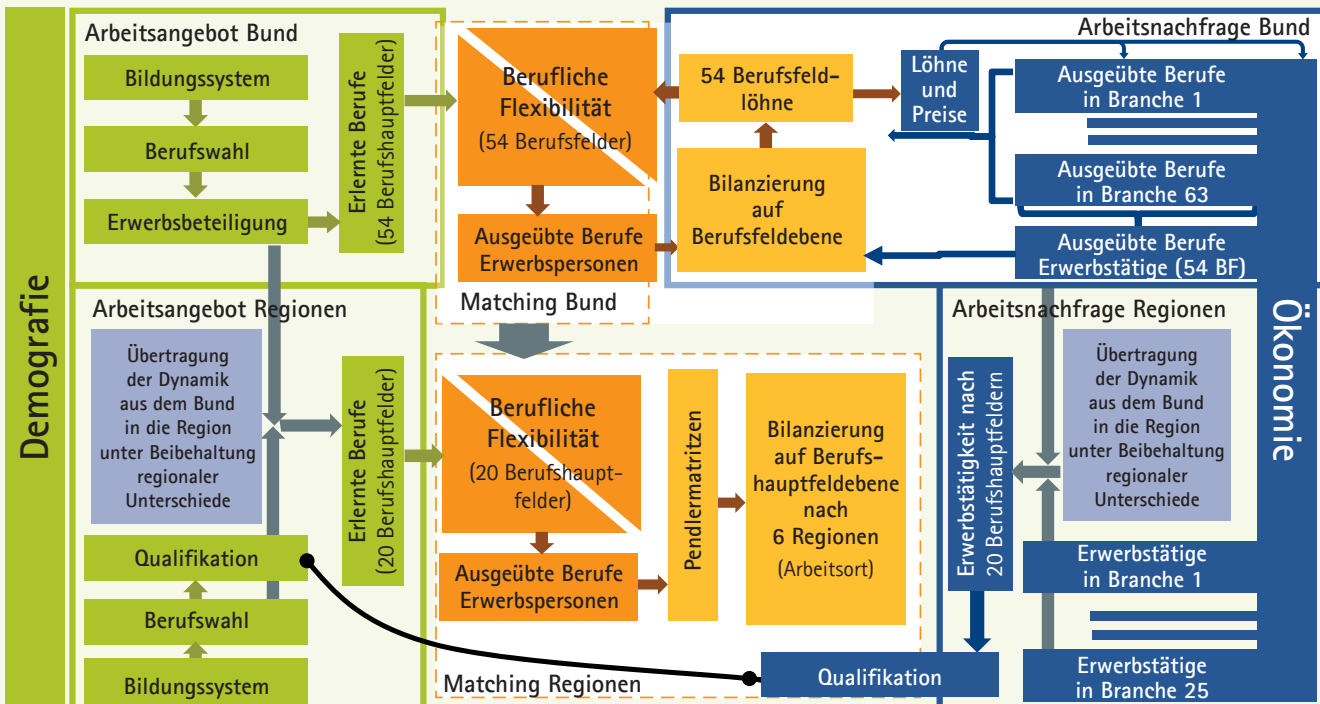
Demografie

Arbeitsangebot Bund

Bildungssystem

Berufswahl

Erwerbsbeteiligung

Erlernte Berufe (54 Berufshauptfelder)

Berufliche Flexibilität (54 Berufsfelder)

Ausgeübte Berufe Erwerbspersonen

Matching Bund

54 Berufsfeldlöhne

Bilanzierung auf Berufsfeldebene

Löhne und Preise

Arbeitsnachfrage Bund

Ausgeübte Berufe in Branche 1

Ausgeübte Berufe in Branche 63

Ausgeübte Berufe Erwerbstätige (54 BF)

Arbeitsangebot Regionen

Übertragung der Dynamik aus dem Bund in die Region unter Beibehaltung regionaler Unterschiede

Qualifikation

Berufswahl

Bildungssystem

Erlernte Berufe (20 Berufshauptfelder)

Berufliche Flexibilität (20 Berufshauptfelder)

Ausgeübte Berufe Erwerbspersonen

Pendlermatrizen

Bilanzierung auf Berufshauptfeldebene nach 6 Regionen (Arbeitsort)

Matching Regionen

Arbeitsnachfrage Regionen

Erwerbstätigkeit nach 20 Berufshauptfeldern

Übertragung der Dynamik aus dem Bund in die Region unter Beibehaltung regionaler Unterschiede

Erwerbstätige in Branche 1

Erwerbstätige in Branche 25

Qualifikation

Ökonomie